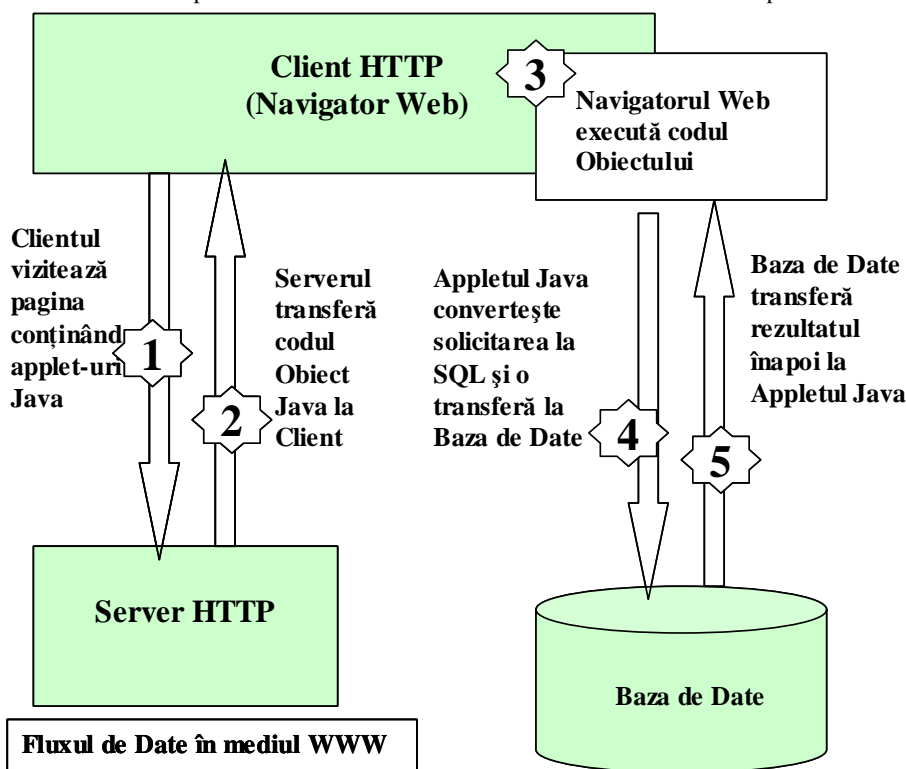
Client HTTP
(Navigator Web)

3

Navigatorul Web execută codul Obiectului

Clientul vizitează pagina conţinând applet-uri Java

1

Serverul transferă codul Obiect Java la Client

2

Appletul Java converteşte solicitarea la SQL şi o transferă la Baza de Date

4

Baza de Date transferă rezultatul înapoi la Appletul Java

5

Server HTTP

Baza de Date

Fluxul de Date în mediul WWW